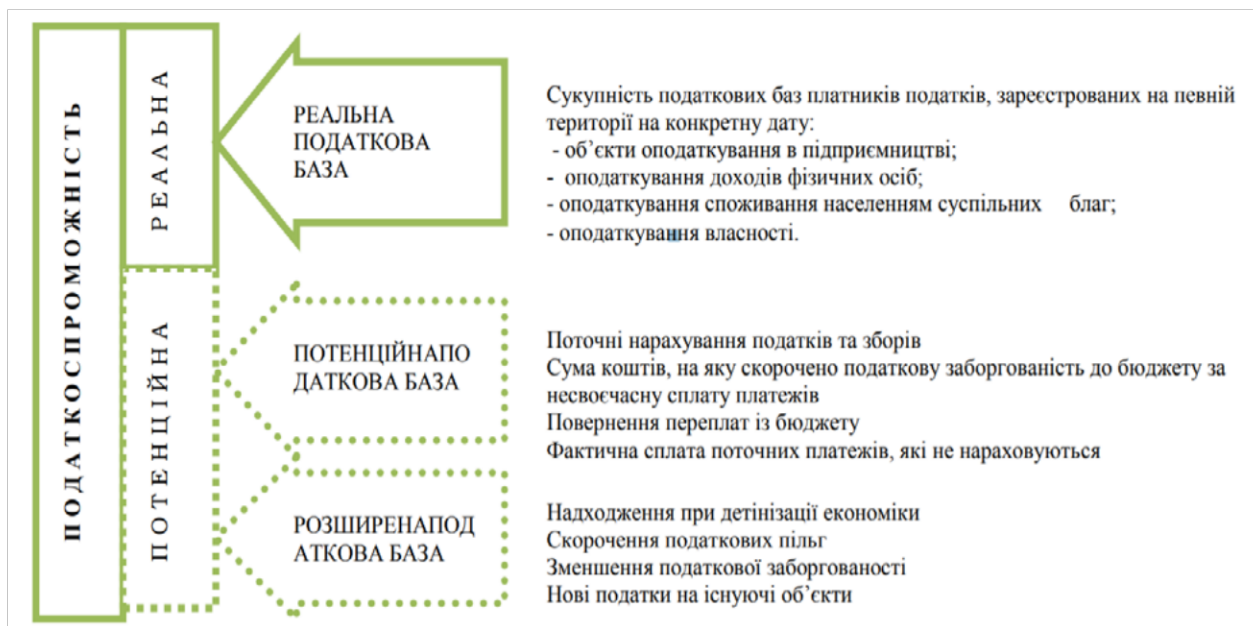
ПОДАТКОСПРОМОЖНІСТЬ

РЕАЛЬНА

РЕАЛЬНА ПОДАТКОВА БАЗА

Сукупність податкових баз платників податків, зареєстрованих на певній території на конкретну дату:
- об’єкти оподаткування в підприємництві;
- оподаткування доходів фізичних осіб;
- оподаткування споживання населенням суспільних благ;
- оподаткування власності.

ПОТЕНЦІЙНА

ПОТЕНЦІЙНАПОДАТКОВА БАЗА

Поточні нарахування податків та зборів
Сума коштів, на яку скорочено податкову заборгованість до бюджету за несвоєчасну сплату платежів
Повернення переплат із бюджету
Фактична сплата поточних платежів, які не нараховуються

РОЗШИРЕНАПОДАТКОВА БАЗА

Надходження при детінізації економіки
Скорочення податкових пільг
Зменшення податкової заборгованості
Нові податки на існуючі об’єкти